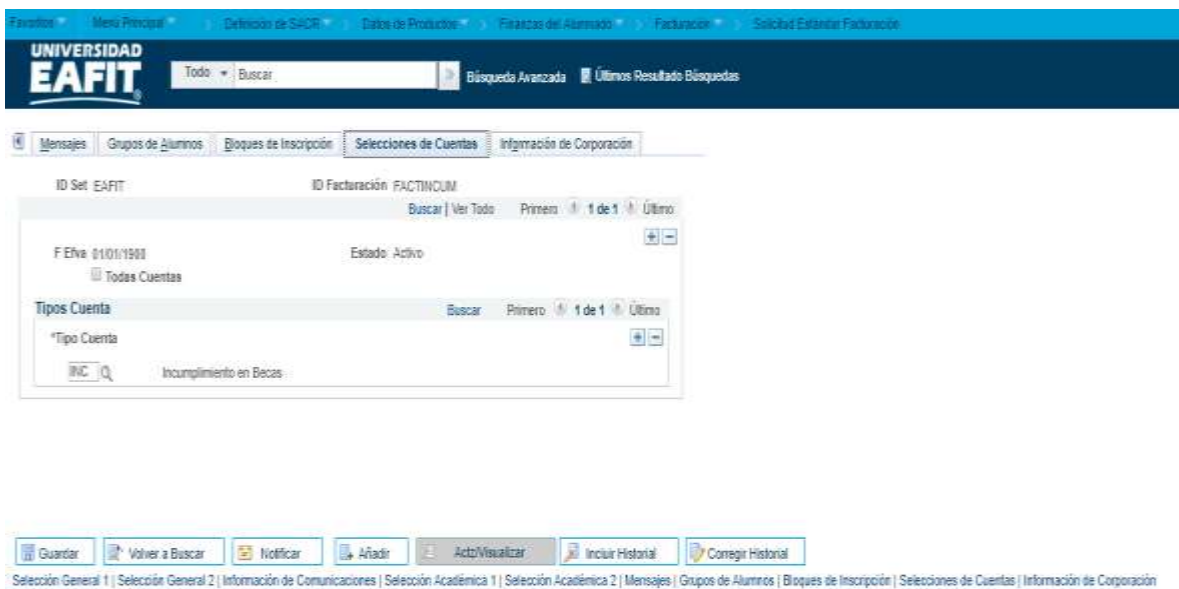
Favoritos | Menú Principal | Definición de SACR | Datos de Productos | Finanzas del Alumnado | Facturación | Solicitud Estándar Facturación

UNIVERSIDAD EAFIT

Todo | Buscar | Búsqueda Avanzada | Últimos Resultado Búsquedas

Mensajes | Grupos de Alumnos | Bloques de Inscripción | Selecciones de Cuentas | Información de Corporación

ID Set EAFIT

ID Facturación FACTINCUM

Buscar | Ver Todo    Primero 1 de 1 Último

F Efva 01/01/1900

Estado Activo

Todas Cuentas

Tipos Cuenta

Buscar    Primero 1 de 1 Último

*Tipo Cuenta

INC    Incumplimiento en Becas

Guardar | Volver a Buscar | Notificar | Añadir | Actz/Visualizar | Incluir Historial | Corregir Historial

Selección General 1 | Selección General 2 | Información de Comunicaciones | Selección Académica 1 | Selección Académica 2 | Mensajes | Grupos de Alumnos | Bloques de Inscripción | Selecciones de Cuentas | Información de Corporación